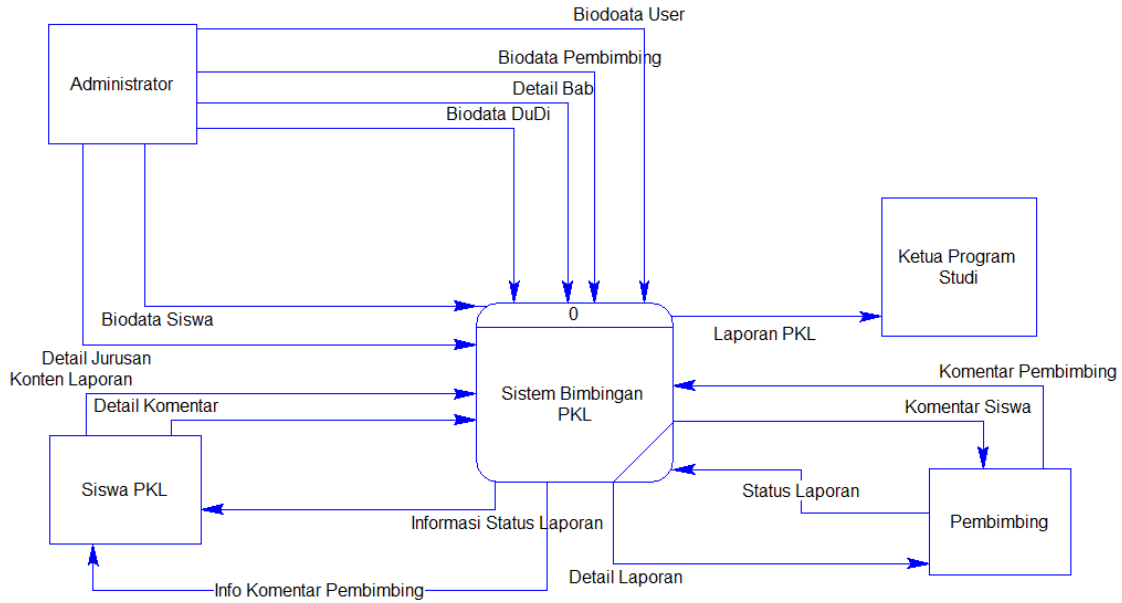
Biodoata User
Administrator
Biodata Pembimbing
Detail Bab
Biodata DuDi
Ketua Program Studi
0
Biodata Siswa
Laporan PKL
Detail Jurusan
Konten Laporan
Komentar Pembimbing
Sistem Bimbingan PKL
Detail Komentar
Komentar Siswa
Siswa PKL
Status Laporan
Pembimbing
Informasi Status Laporan
Detail Laporan
Info Komentar Pembimbing